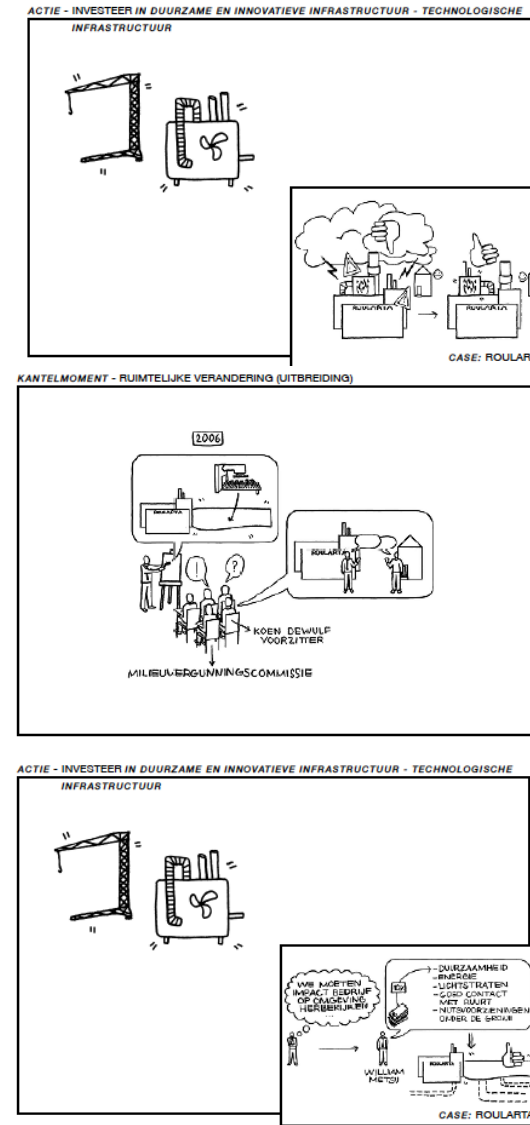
ACTIE - INVESTEER IN DUURZAME EN INNOVATIEVE INFRASTRUCTUUR - TECHNOLOGISCHE INFRASTRUCTUUR

ROULARTA

ROULARTA

CASE: ROULAR

KANTELMOMENT - RUIMTELIJKE VERANDERING (UITBREIDING)

2006

ROULARTA

ROULARTA

!

?

KOEN DEWULF VOORZITTER

MILIEUVERGUNNINGSCOMMISSIE

ACTIE - INVESTEER IN DUURZAME EN INNOVATIEVE INFRASTRUCTUUR - TECHNOLOGISCHE INFRASTRUCTUUR

WE MOETEN IMPACT BEDRIJF OP OMGEVING HERBEKIJKEN

- DUURZAAMHEID
- ENERGIE
- LICHTSTRATEN
- GOED CONTACT MET BUURT
- NUTSVOORZIENINGEN ONDER DE GROND

WILLIAM METSU

ROULARTA

CASE: ROULARTA